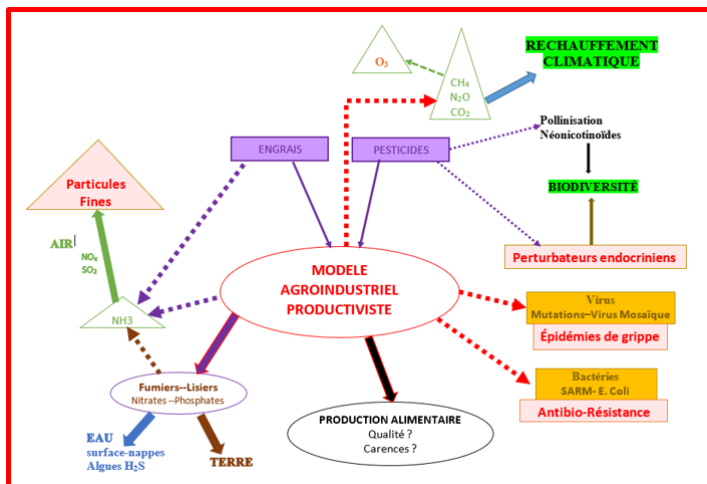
RECHAUFFEMENT CLIMATIQUE

$O_3$

$CH_4$
$N_2O$
$CO_2$

ENGRAIS

PESTICIDES

Pollinisation
Néonicotinoïdes

BIODIVERSITÉ

Particules Fines

AIR
$NO_x$
$SO_2$

Perturbateurs endocriniens

MODELE AGROINDUSTRIEL PRODUCTIVISTE

NH3

Virus
Mutations–Virus Mosaïque
Épidémies de grippe

Fumiers--Lisiers
Nitrates --Phosphates

Bactéries
SARM- E. Coli
Antibio-Résistance

PRODUCTION ALIMENTAIRE
Qualité ?
Carences ?

EAU
surface-nappes
Algues $H_2S$

TERRE